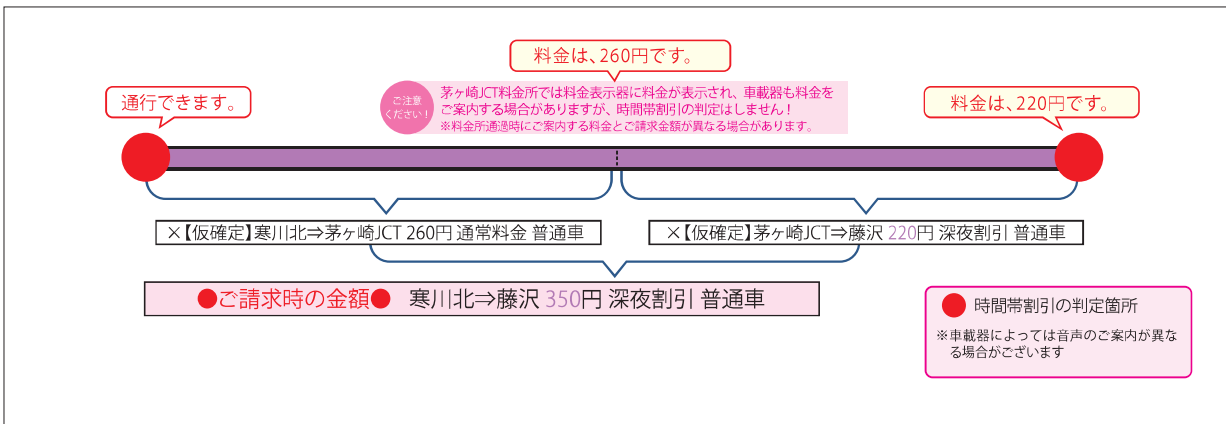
料金は、260円です。

ご注意ください！

茅ヶ崎JCT料金所では料金表示器に料金が表示され、車載器も料金をご案内する場合がありますが、時間帯割引の判定はしません！
※料金所通過時にご案内する料金とご請求金額が異なる場合があります。

通行できます。

料金は、220円です。

×【仮確定】寒川北⇒茅ヶ崎JCT 260円 通常料金 普通車

×【仮確定】茅ヶ崎JCT⇒藤沢 220円 深夜割引 普通車

●ご請求時の金額● 寒川北⇒藤沢 350円 深夜割引 普通車

● 時間帯割引の判定箇所

※車載器によっては音声のご案内が異なる場合がございます